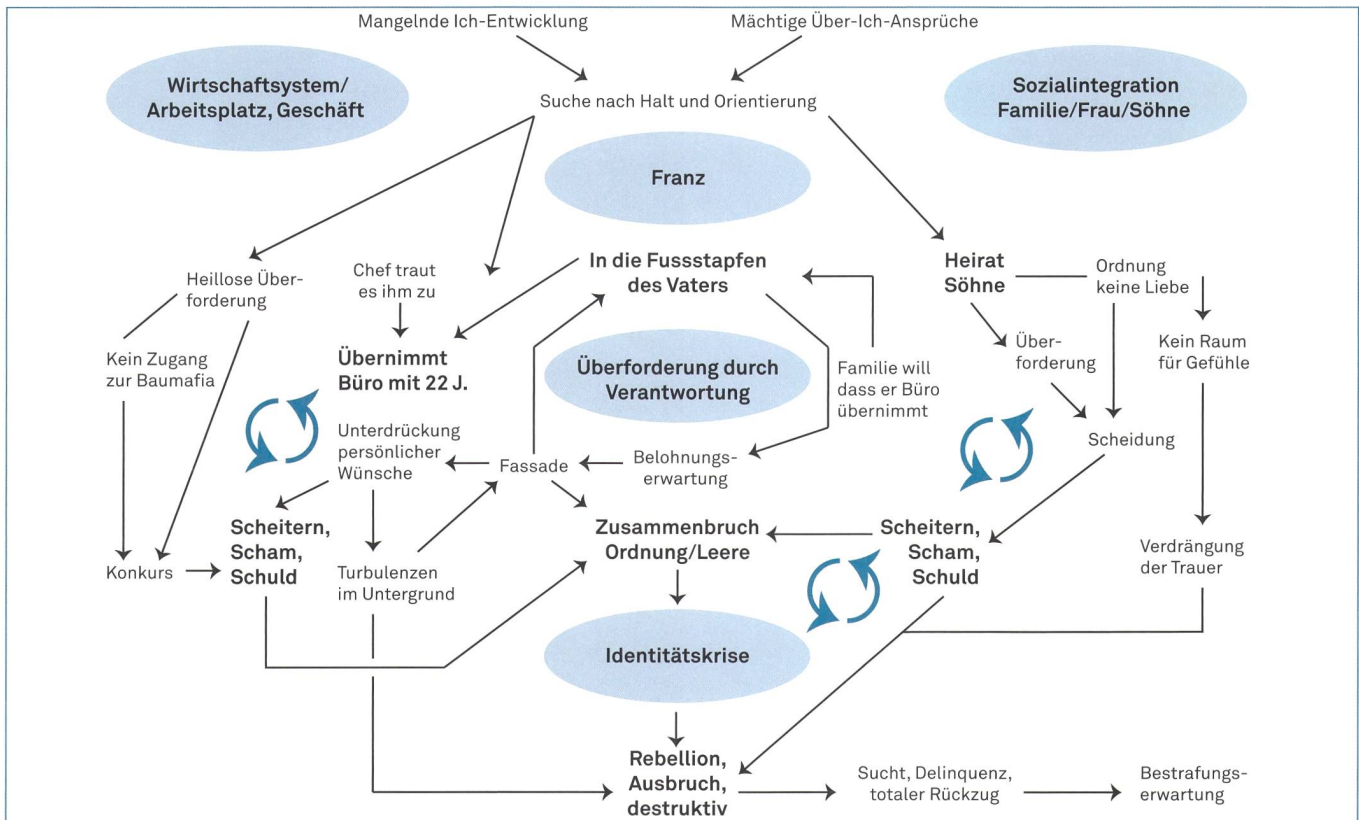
Mangelnde Ich-Entwicklung

Mächtige Über-Ich-Ansprüche

Wirtschaftsystem/ Arbeitsplatz, Geschäft

Suche nach Halt und Orientierung

Sozialintegration Familie/Frau/Söhne

Franz

Heillose Überforderung

Chef traut es ihm zu

In die Fussstapfen des Vaters

Heirat Söhne

Ordnung keine Liebe

Kein Zugang zur Baumafia

Übernimmt Büro mit 22 J.

Überforderung durch Verantwortung

Familie will dass er Büro übernimmt

Überforderung

Kein Raum für Gefühle

Unterdrückung persönlicher Wünsche

Fassade

Belohnungserwartung

Scheidung

Konkurs

Scheitern, Scham, Schuld

Turbulenzen im Untergrund

Zusammenbruch Ordnung/Leere

Scheitern, Scham, Schuld

Verdrängung der Trauer

Identitätskrise

Rebellion, Ausbruch, destruktiv

Sucht, Delinquenz, totaler Rückzug

Bestrafungserwartung